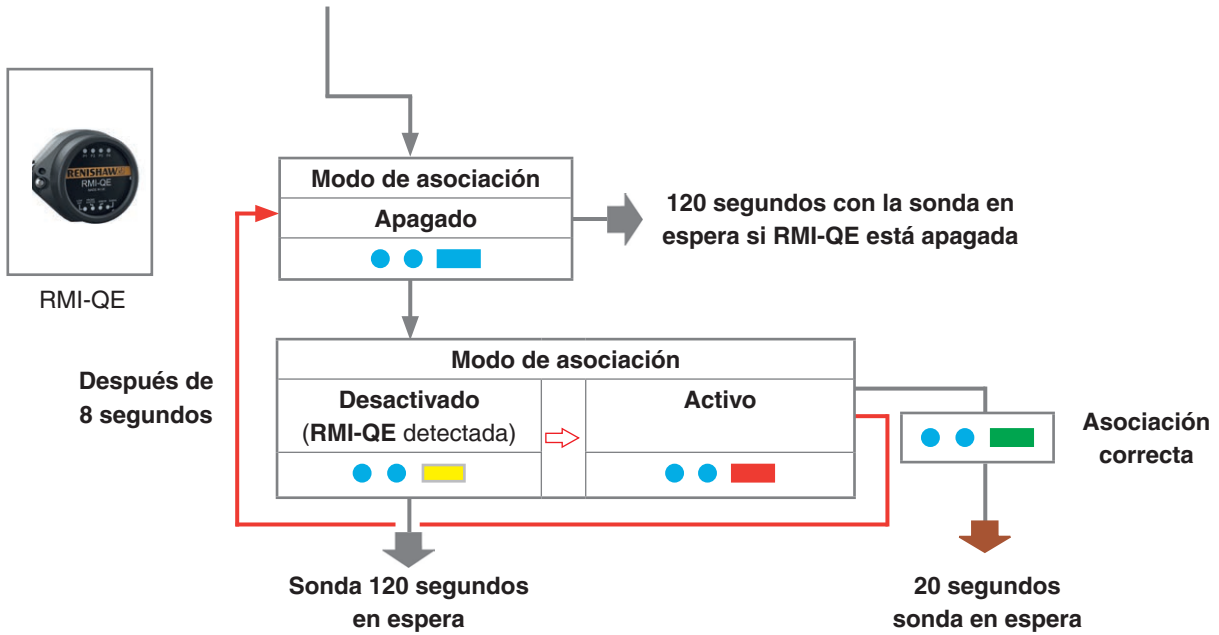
RENISHAW
RMI-QE

RMI-QE

Modo de asociación
Apagado

120 segundos con la sonda en espera si RMI-QE está apagada

Después de 8 segundos

Modo de asociación
Desactivado
(RMI-QE detectada)
Activo

Asociación correcta

Sonda 120 segundos en espera

20 segundos sonda en espera